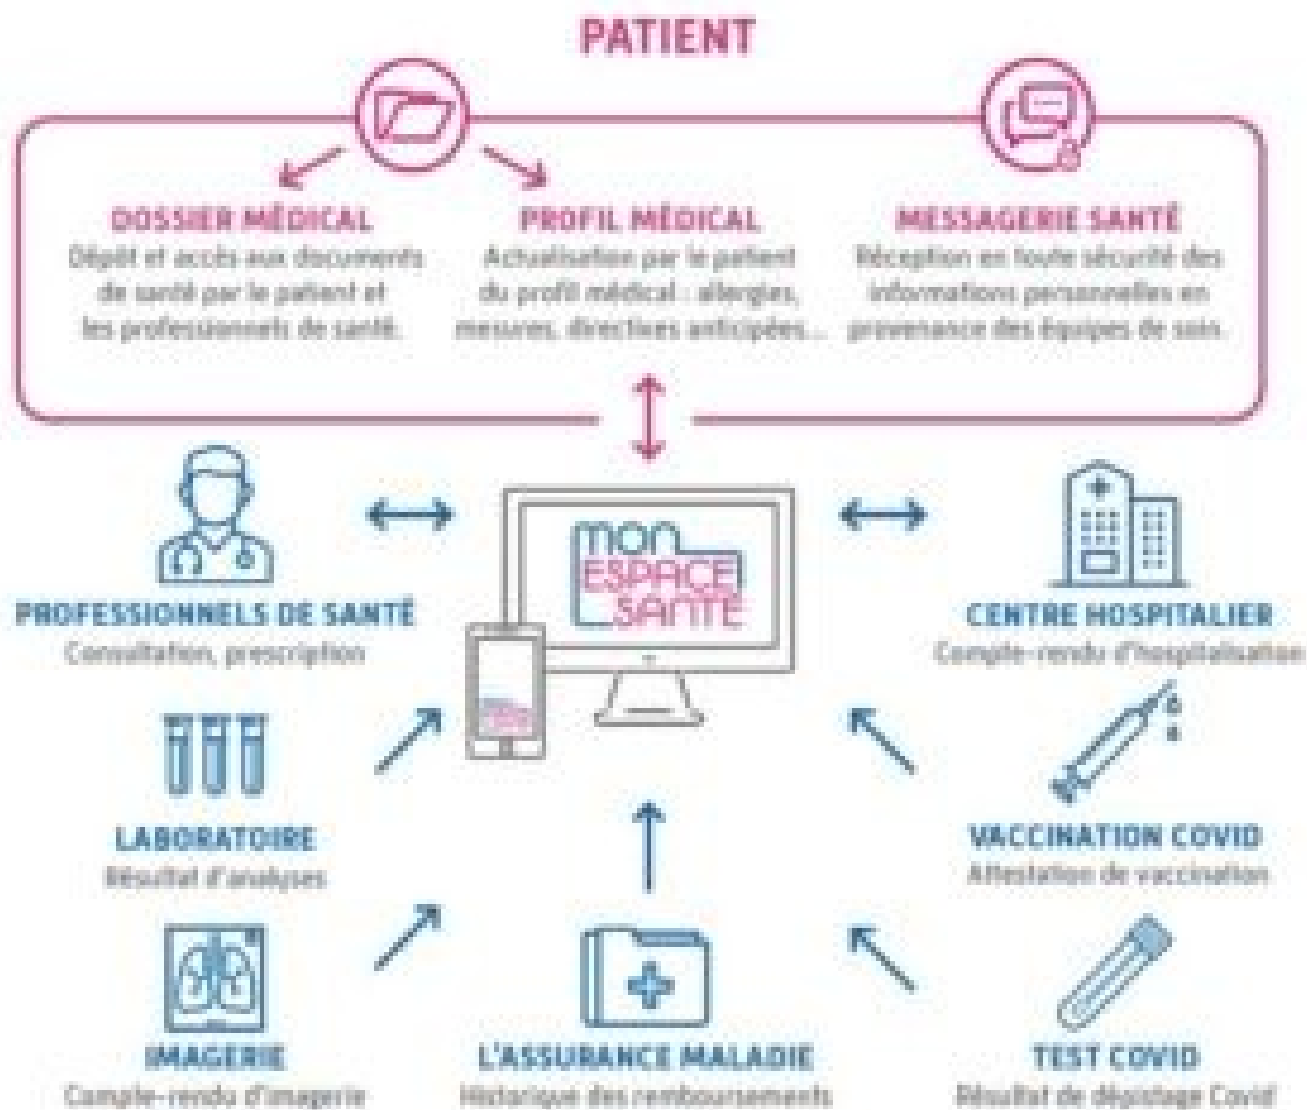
PATIENT

DOSSIER MÉDICAL
Dépôt et accès aux documents de santé par le patient et les professionels de santé.

PROFIL MÉDICAL
Actualisation par le patient du profil médical : allergies, mesures, directives anticipées...

MESSAGERIE SANTÉ
Réception en toute sécurité des informations personnelles en provenance des équipes de soin.

mon ESPACE SANTÉ

PROFESSIONNELS DE SANTÉ
Consultation, prescription

CENTRE HOSPITALIER
Compte-rendu d'hospitalisation

LABORATOIRE
Résultat d'analyses

VACCINATION COVID
Attestation de vaccination

IMAGERIE
Compte-rendu d'imagerie

L'ASSURANCE MALADIE
Historique des remboursements

TEST COVID
Résultat de dépistage Covid